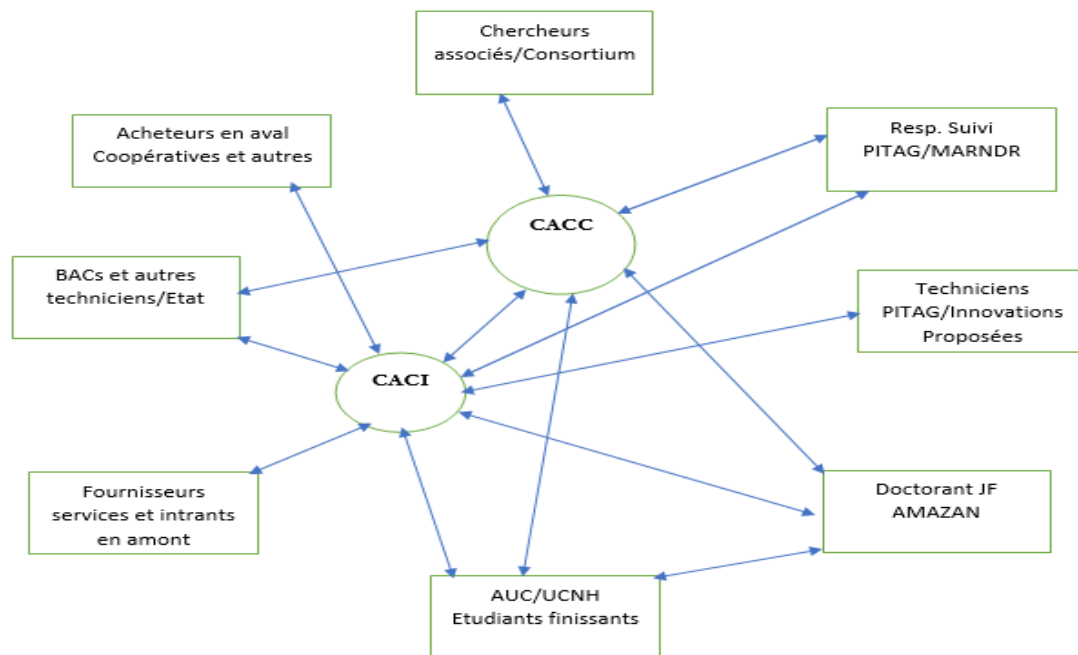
Chercheurs associés/Consortium

Acheteurs en aval Coopératives et autres

Resp. Suivi PITAG/MARNDR

CACC

BACs et autres techniciens/Etat

Techniciens PITAG/Innovations Proposées

CACI

Fournisseurs services et intrants en amont

Doctorant JF AMAZAN

AUC/UCNH Etudiants finissants